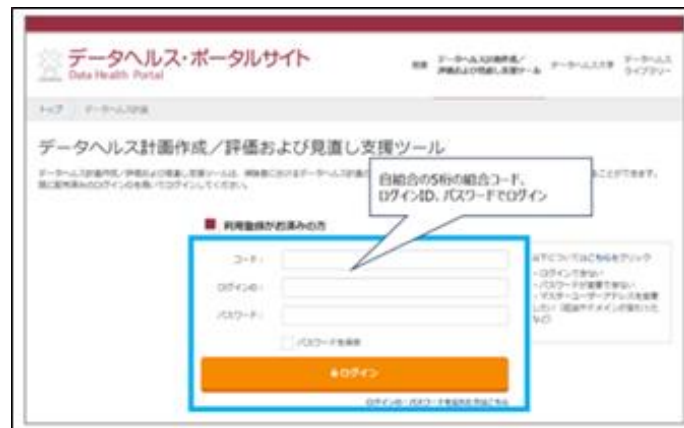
データヘルス・ポータルサイト
Data Health Portal

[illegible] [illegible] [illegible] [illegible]

トップ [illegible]

データヘルス計画作成／評価および見直し支援ツール

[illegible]

自組合の5桁の組合コード、ログインID、パスワードでログイン

■ 利用登録がお済みの方

コード：
ログインID：
パスワード：

パスワードを保存

ログイン

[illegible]

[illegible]